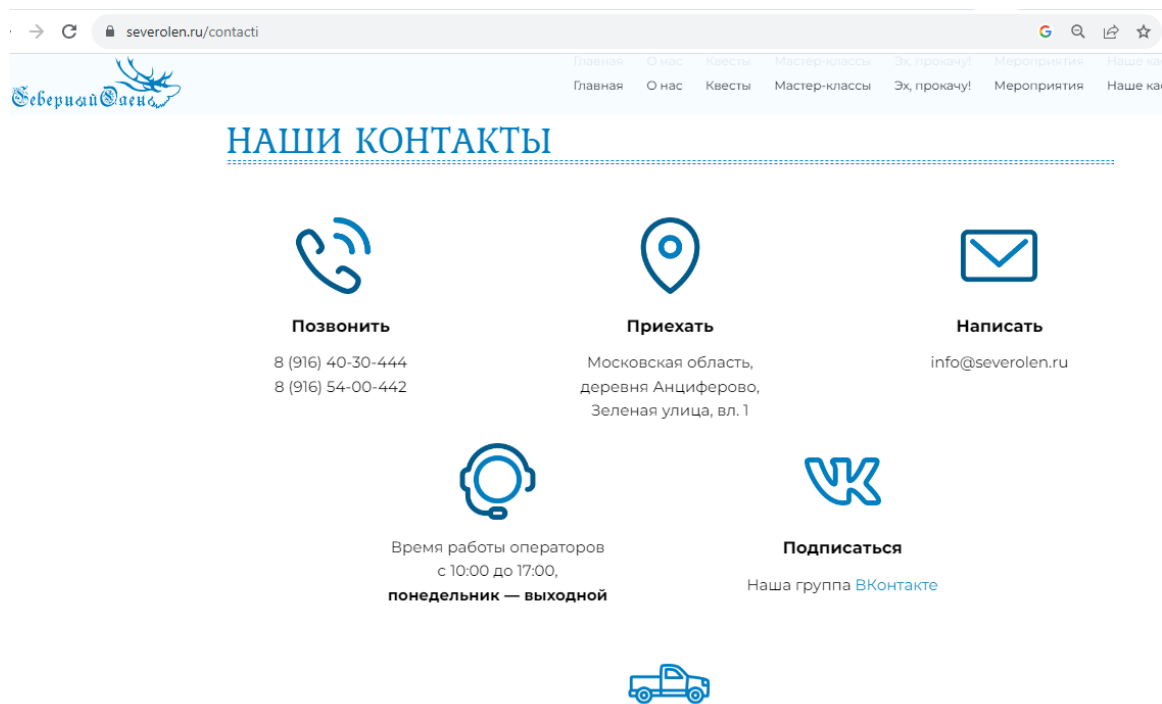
severolen.ru/contacti

Северный Олень

Главная О нас Квесты Мастер-классы Эх, прокачу! Мероприятия Наше ка

Главная О нас Квесты Мастер-классы Эх, прокачу! Мероприятия Наше ка

НАШИ КОНТАКТЫ

Позвонить

8 (916) 40-30-444
8 (916) 54-00-442

Приехать

Московская область, деревня Анциферово, Зеленая улица, вл. 1

Написать

info@severolen.ru

Время работы операторов с 10:00 до 17:00, **понедельник — выходной**

Подписаться

Наша группа ВКонтакте